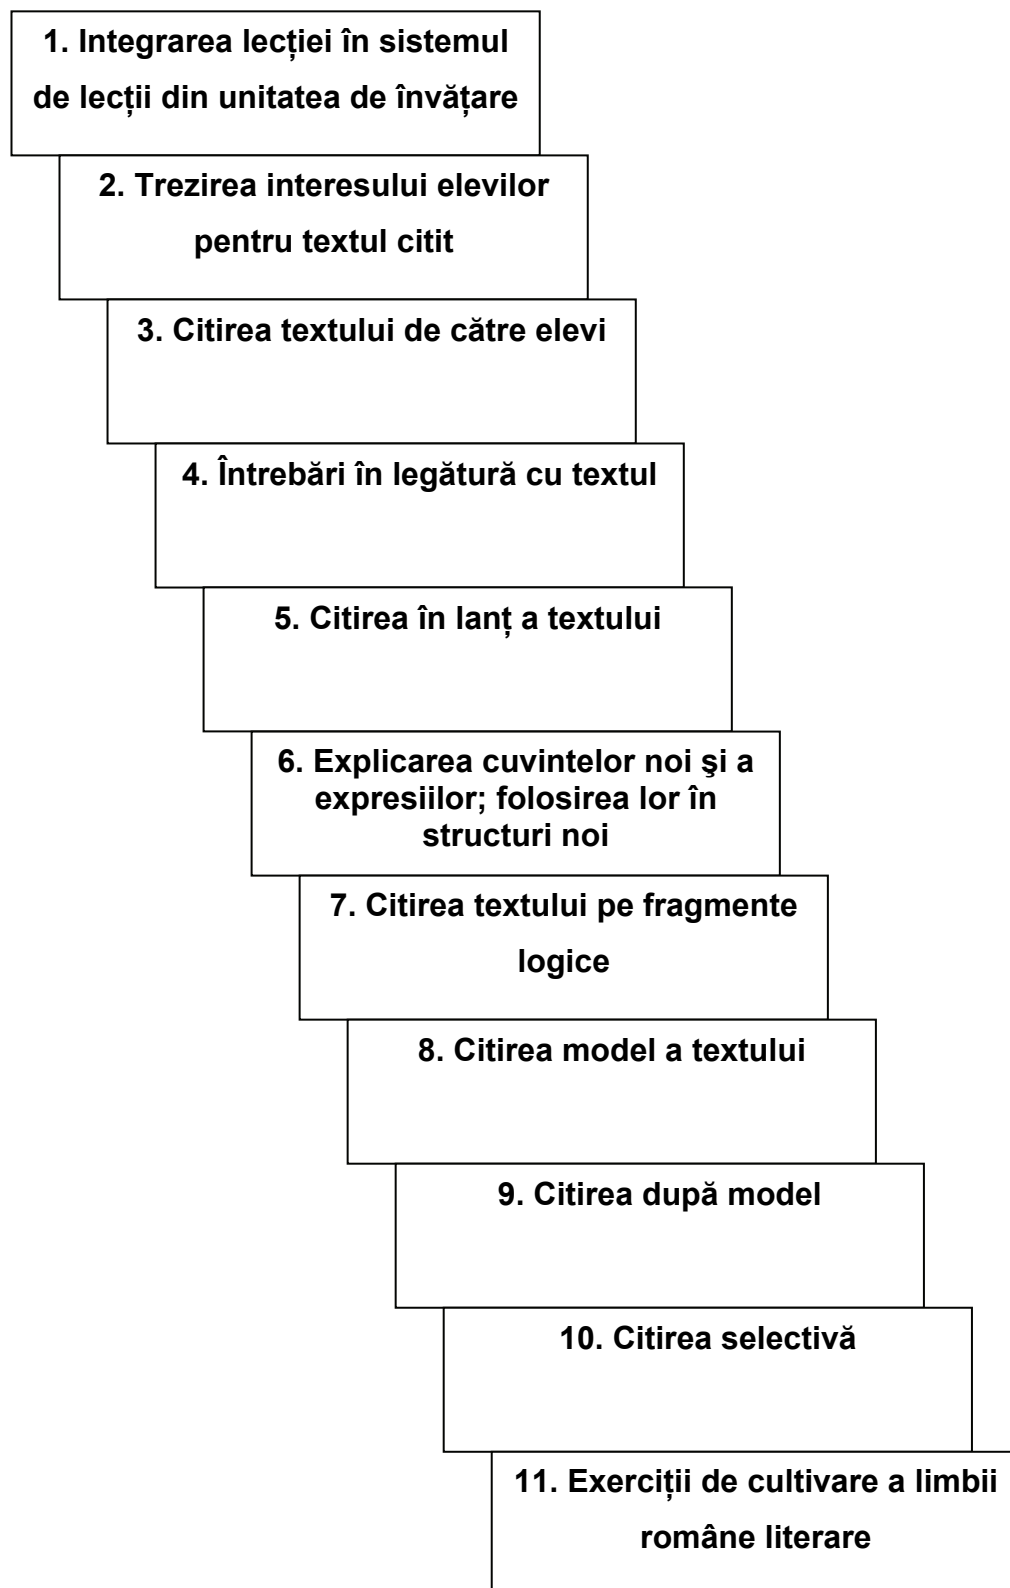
1. Integrarea lecției în sistemul de lecții din unitatea de învățare

2. Trezirea interesului elevilor pentru textul citit

3. Citirea textului de către elevi

4. Întrebări în legătură cu textul

5. Citirea în lanț a textului

6. Explicarea cuvintelor noi şi a expresiilor; folosirea lor în structuri noi

7. Citirea textului pe fragmente logice

8. Citirea model a textului

9. Citirea după model

10. Citirea selectivă

11. Exerciții de cultivare a limbii române literare